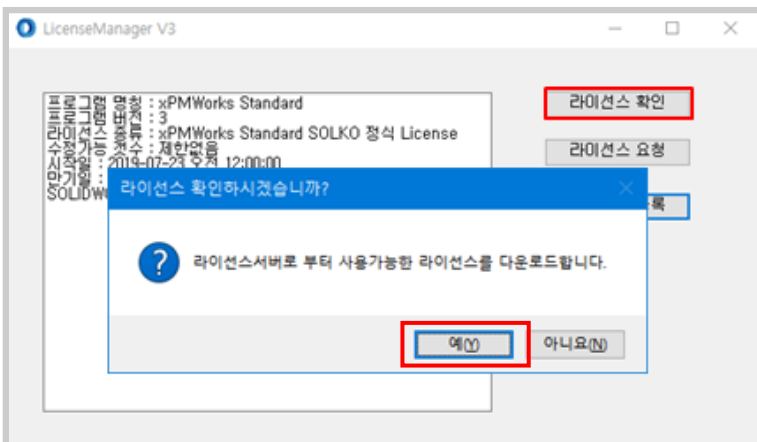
LicenseManager V3

프로그램 명칭 : xPMWorks Standard
프로그램버전 : 3
라이선스종류 : xPMWorks Standard SOLKO 정식 License
수정가능갯수 : 제한없음
시작일 : 2019-07-23 오전 12:00:00
만기일 : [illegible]
SOLIDW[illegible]

라이선스 확인
라이선스 요청
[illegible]록

라이선스 확인하시겠습니까?
라이선스서버로 부터 사용가능한 라이선스를 다운로드합니다.
예(Y)
아니요(N)